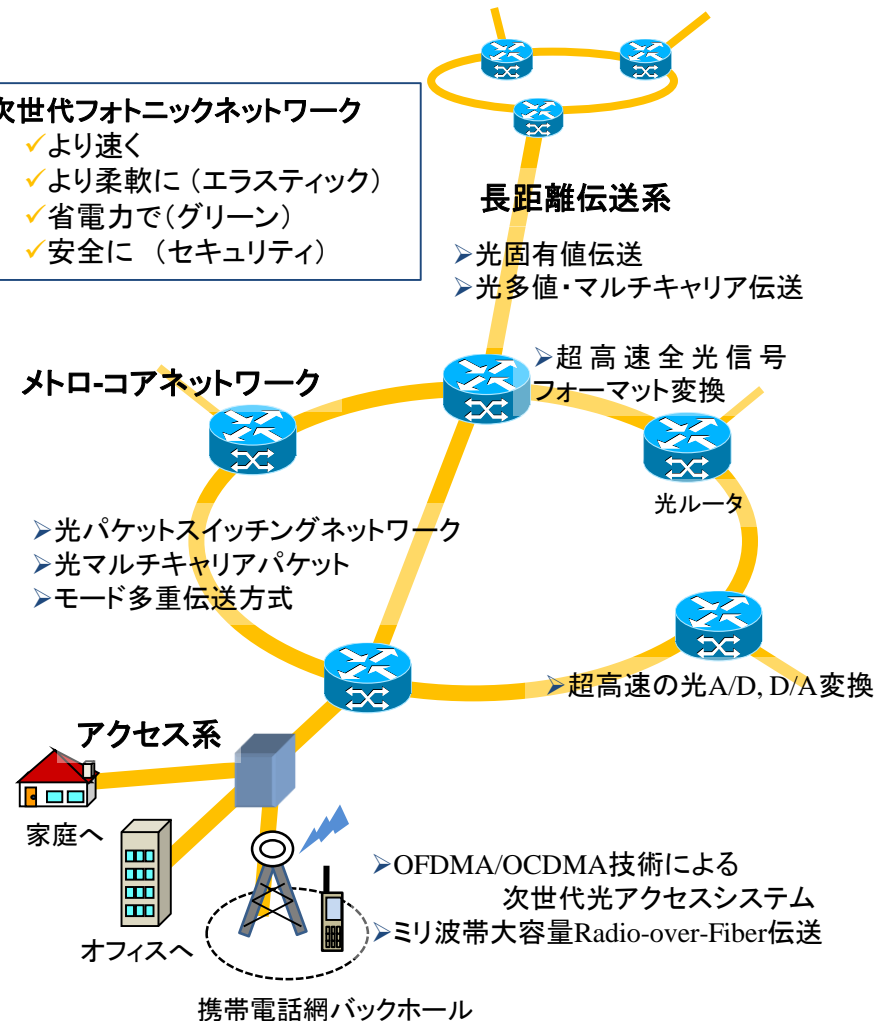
次世代フォトニックネットワーク
✓より速く
✓より柔軟に（エラスティック）
✓省電力で（グリーン）
✓安全に （セキュリティ）

長距離伝送系
➢光固有値伝送
➢光多値・マルチキャリア伝送

メトロ-コアネットワーク

➢超高速全光信号フォーマット変換

光ルータ

➢光パケットスイッチングネットワーク
➢光マルチキャリアパケット
➢モード多重伝送方式

➢超高速の光A/D, D/A変換

アクセス系

家庭へ

オフィスへ

➢OFDMA/OCDMA技術による次世代光アクセスシステム
➢ミリ波帯大容量Radio-over-Fiber伝送

携帯電話網バックホール